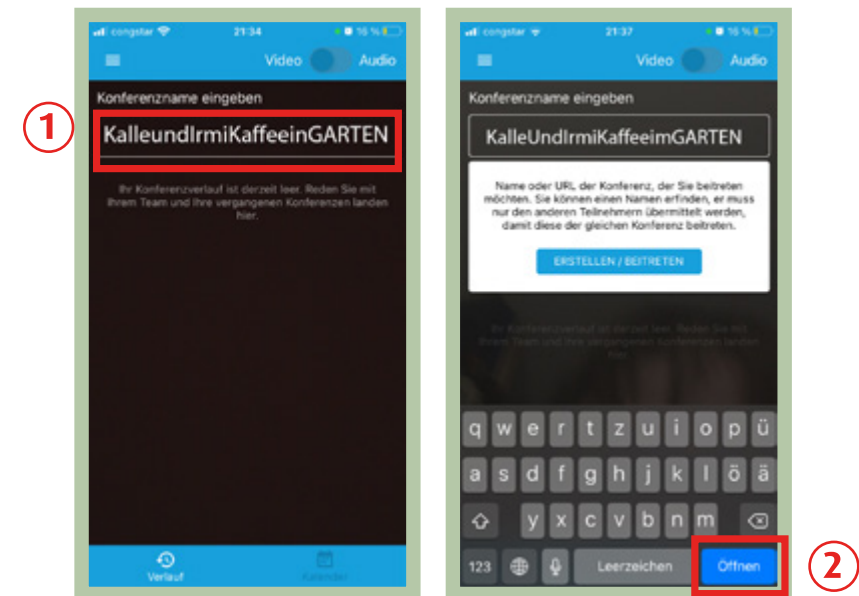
congstar 21:34 16 %

Video Audio

Konferenzname eingeben

1

KalleundIrmiKaffeeinGARTEN

Ihr Konferenzverlauf ist derzeit leer. Reden Sie mit Ihrem Team und Ihre vergangenen Konferenzen landen hier.

Verlauf

Kalender

congstar 21:37 16 %

Video Audio

Konferenzname eingeben

KalleUndIrmiKaffeeimGARTEN

Name oder URL der Konferenz, der Sie beitreten möchten. Sie können einen Namen erfinden, er muss nur den anderen Teilnehmern übermittelt werden, damit diese der gleichen Konferenz beitreten.

ERSTELLEN / BEITRETEN

Ihr Konferenzverlauf ist derzeit leer. Reden Sie mit Ihrem Team und Ihre vergangenen Konferenzen landen hier.

q w e r t z u i o p ü
a s d f g h j k l ö ä
y x c v b n m
123 Leerzeichen Öffnen

2